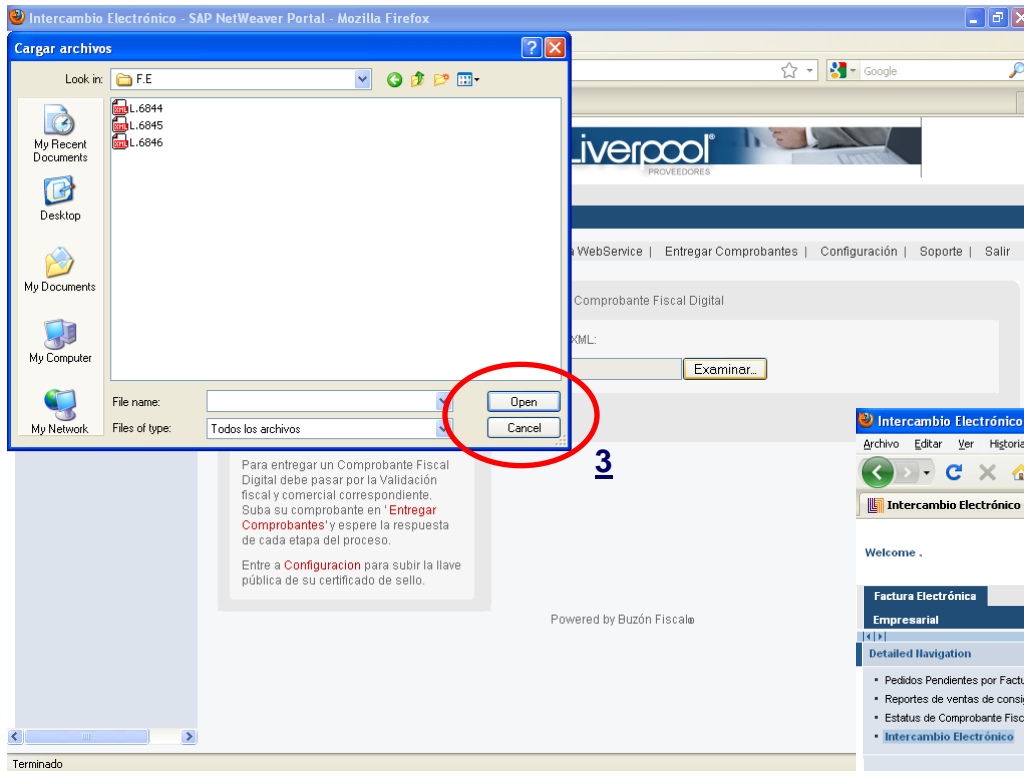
Intercambio Electrónico - SAP NetWeaver Portal - Mozilla Firefox

Cargar archivos

Look in: F.E

L.6844
L.6845
L.6846

My Recent Documents
Desktop
My Documents
My Computer
My Network

File name:
Files of type: Todos los archivos

Open
Cancel

Google

Liverpool
PROVEEDORES

WebService | Entregar Comprobantes | Configuración | Soporte | Salir

Comprobante Fiscal Digital

XML:

Examinar...

3

Para entregar un Comprobante Fiscal Digital debe pasar por la Validación fiscal y comercial correspondiente. Suba su comprobante en 'Entregar Comprobantes' y espere la respuesta de cada etapa del proceso.

Entre a Configuracion para subir la llave pública de su certificado de sello.

Powered by Buzón Fiscal®

Intercambio Electrónico

Archivo Editar Ver Historia

Intercambio Electrónico

Welcome .

Factura Electrónica

Empresarial

Detailed Navigation

• Pedidos Pendientes por Factu
• Reportes de ventas de consi
• Estatus de Comprobante Fisc
• Intercambio Electrónico

Terminado